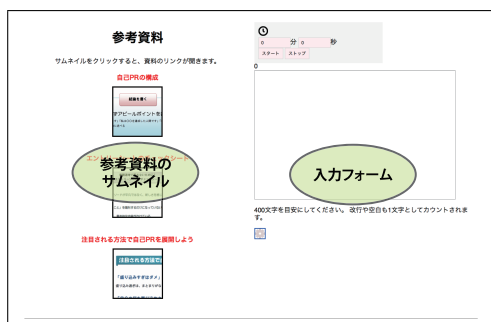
参考資料

サムネイルをクリックすると、資料のリンクが開きます。

自己PRの構成

結論を書く

アピールポイント

エン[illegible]シート

参考資料の
サムネイル

注目される方法で自己PRを展開しよう

注目される方法で

「盛り込みすぎはダメ」

0 分 0 秒

スタート ストップ

0

入力フォーム

400文字を目安にしてください。 改行や空白も1文字としてカウントされます。